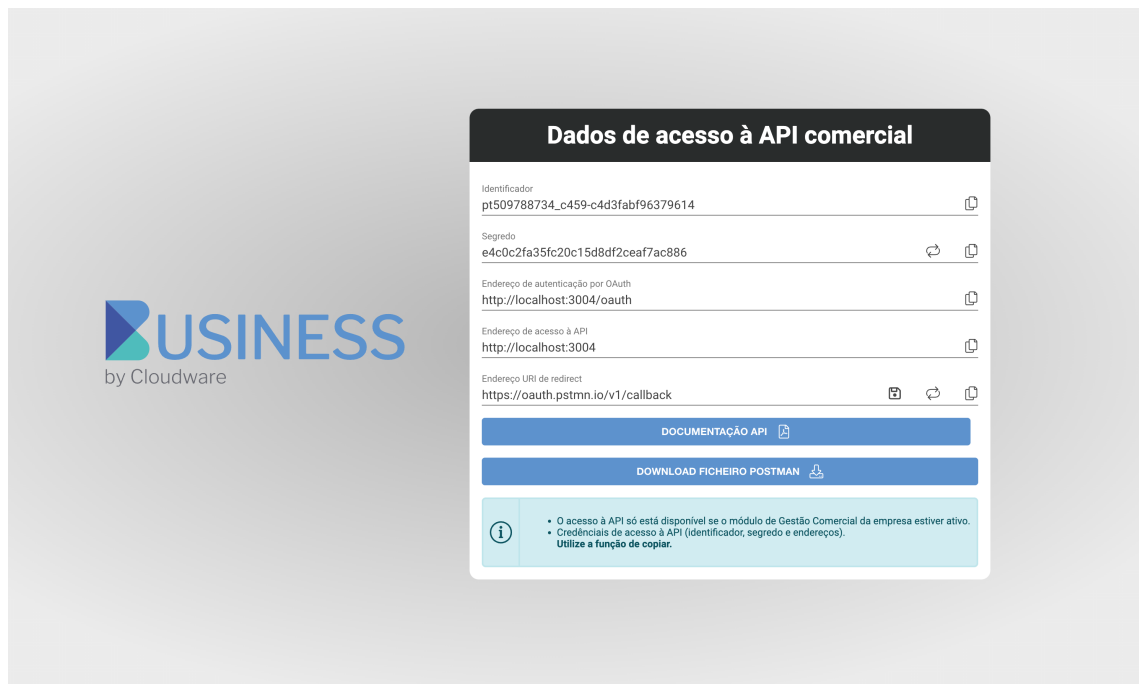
BUSINESS
by Cloudware

Dados de acesso à API comercial

Identificador
pt509788734_c459-c4d3fabf96379614

Segredo
e4c0c2fa35fc20c15d8df2ceaf7ac886

Endereço de autenticação por OAuth
http://localhost:3004/oauth

Endereço de acesso à API
http://localhost:3004

Endereço URI de redirect
https://oauth.pstmn.io/v1/callback

DOCUMENTAÇÃO API

DOWNLOAD FICHEIRO POSTMAN

• O acesso à API só está disponível se o módulo de Gestão Comercial da empresa estiver ativo.
• Credênciais de acesso à API (identificador, segredo e endereços).
Utilize a função de copiar.